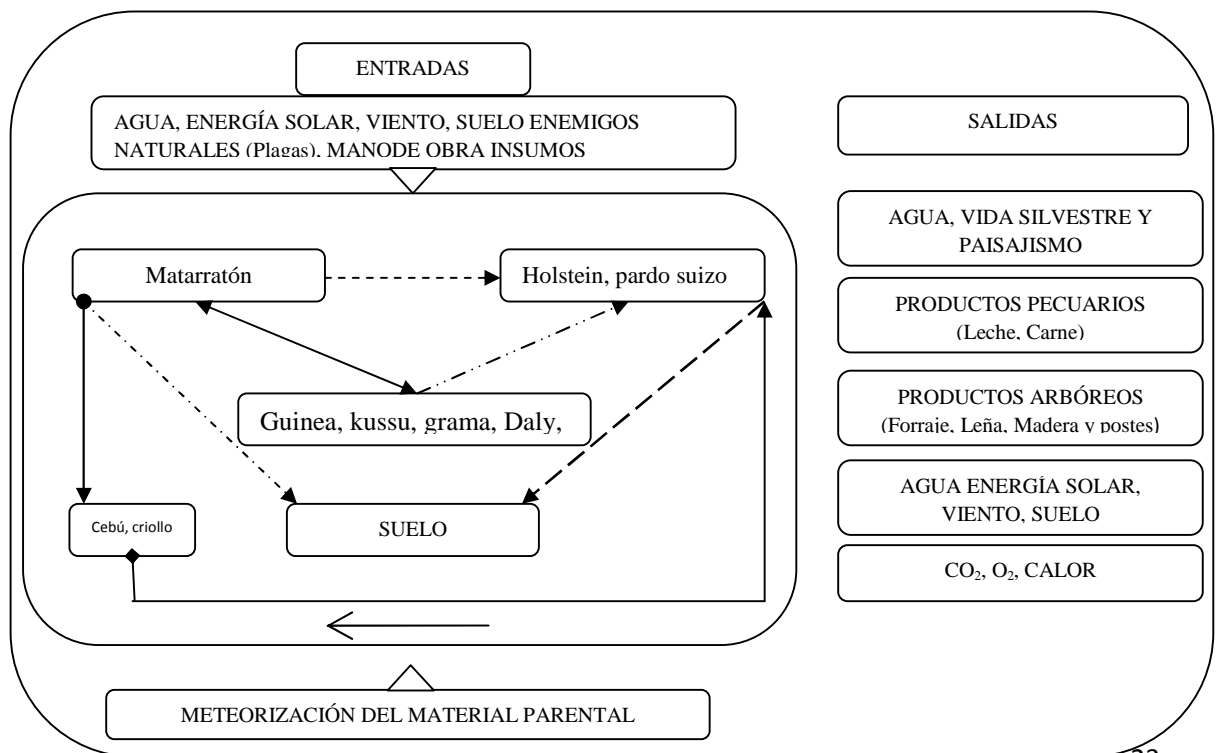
ENTRADAS

AGUA, ENERGÍA SOLAR, VIENTO, SUELO ENEMIGOS NATURALES (Plagas), MANODE OBRA INSUMOS

SALIDAS

Matarratón

Holstein, pardo suizo

Guinea, kussu, grama, Daly,

Cebú, criollo

SUELO

AGUA, VIDA SILVESTRE Y PAISAJISMO

PRODUCTOS PECUARIOS (Leche, Carne)

PRODUCTOS ARBÓREOS (Forraje, Leña, Madera y postes)

AGUA ENERGÍA SOLAR, VIENTO, SUELO

$CO_2$, $O_2$, CALOR

METEORIZACIÓN DEL MATERIAL PARENTAL

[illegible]